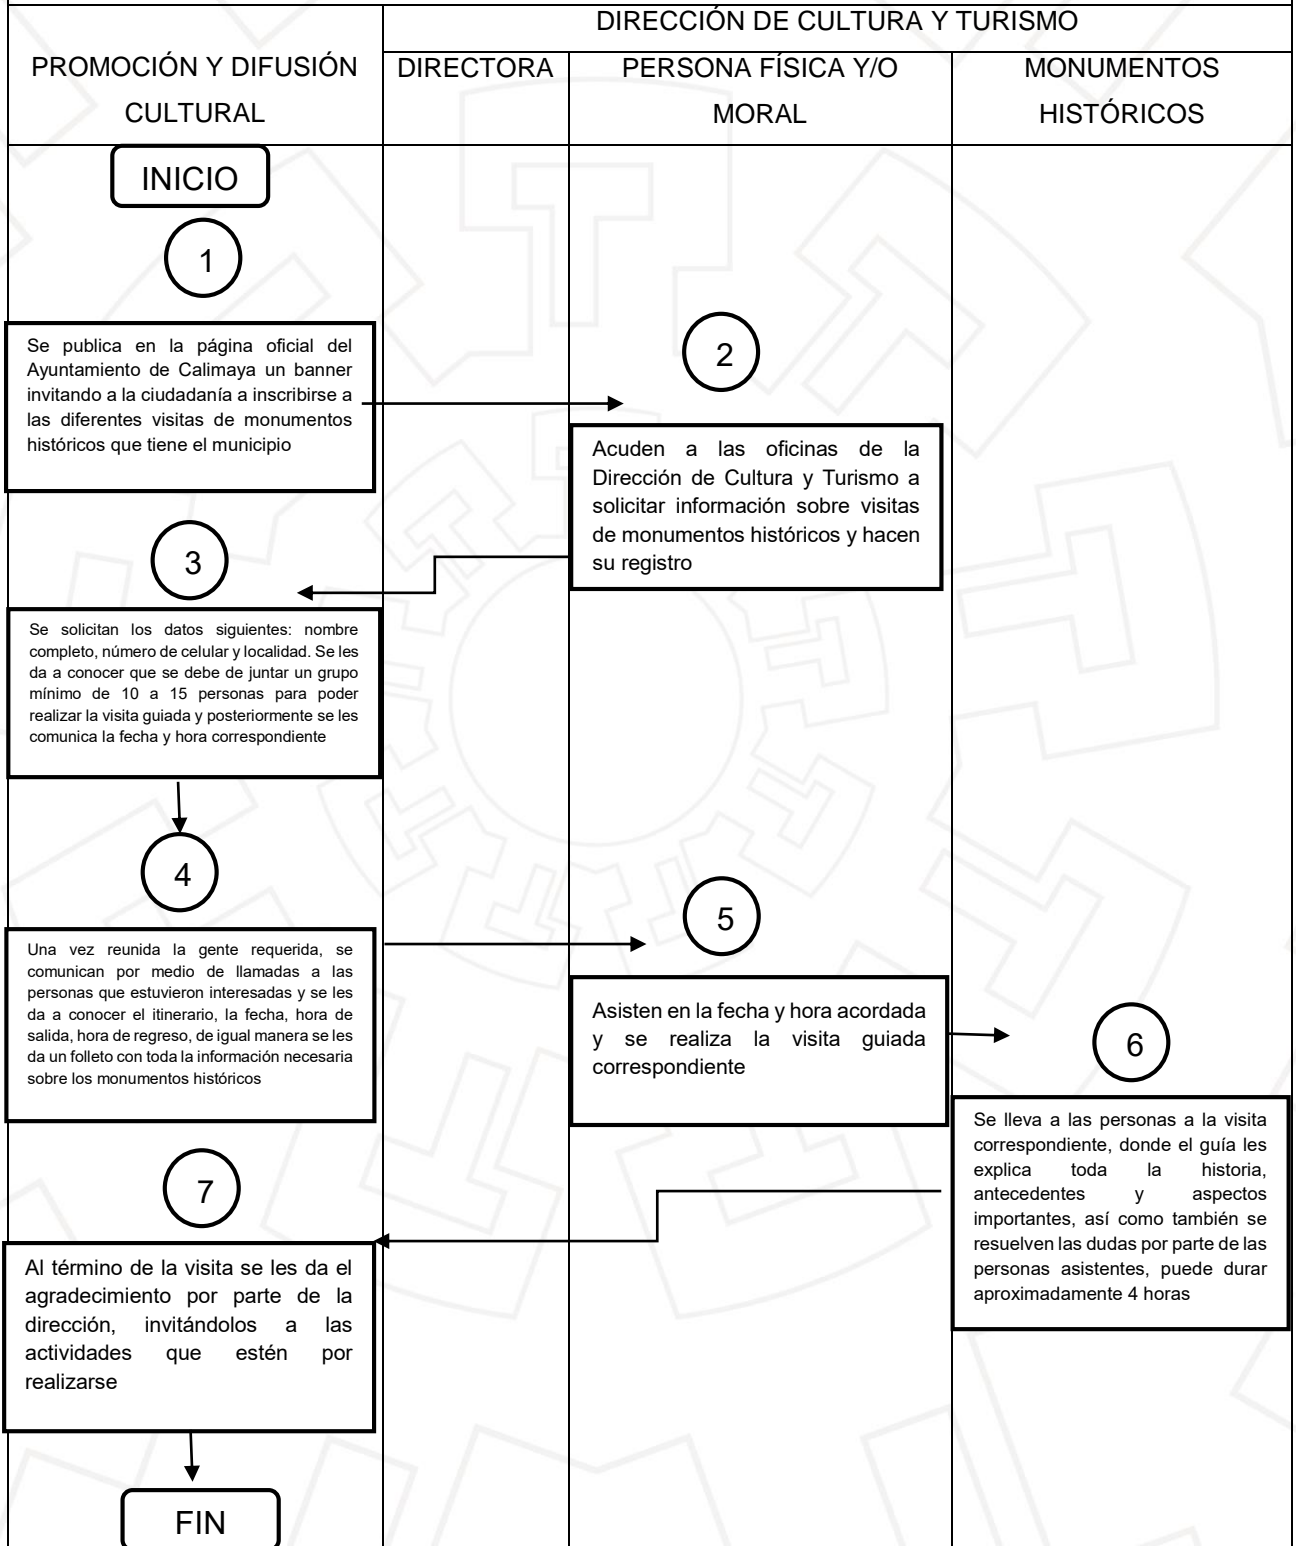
DIRECCIÓN DE CULTURA Y TURISMO

| PROMOCIÓN Y DIFUSIÓN CULTURAL | DIRECTORA | PERSONA FÍSICA Y/O MORAL | MONUMENTOS HISTÓRICOS |
|---|---|---|---|

INICIO

1

Se publica en la página oficial del Ayuntamiento de Calimaya un banner invitando a la ciudadanía a inscribirse a las diferentes visitas de monumentos históricos que tiene el municipio

2

Acuden a las oficinas de la Dirección de Cultura y Turismo a solicitar información sobre visitas de monumentos históricos y hacen su registro

3

Se solicitan los datos siguientes: nombre completo, número de celular y localidad. Se les da a conocer que se debe de juntar un grupo mínimo de 10 a 15 personas para poder realizar la visita guiada y posteriormente se les comunica la fecha y hora correspondiente

4

Una vez reunida la gente requerida, se comunican por medio de llamadas a las personas que estuvieron interesadas y se les da a conocer el itinerario, la fecha, hora de salida, hora de regreso, de igual manera se les da un folleto con toda la información necesaria sobre los monumentos históricos

5

Asisten en la fecha y hora acordada y se realiza la visita guiada correspondiente

6

Se lleva a las personas a la visita correspondiente, donde el guía les explica toda la historia, antecedentes y aspectos importantes, así como también se resuelven las dudas por parte de las personas asistentes, puede durar aproximadamente 4 horas

7

Al término de la visita se les da el agradecimiento por parte de la dirección, invitándolos a las actividades que estén por realizarse

FIN